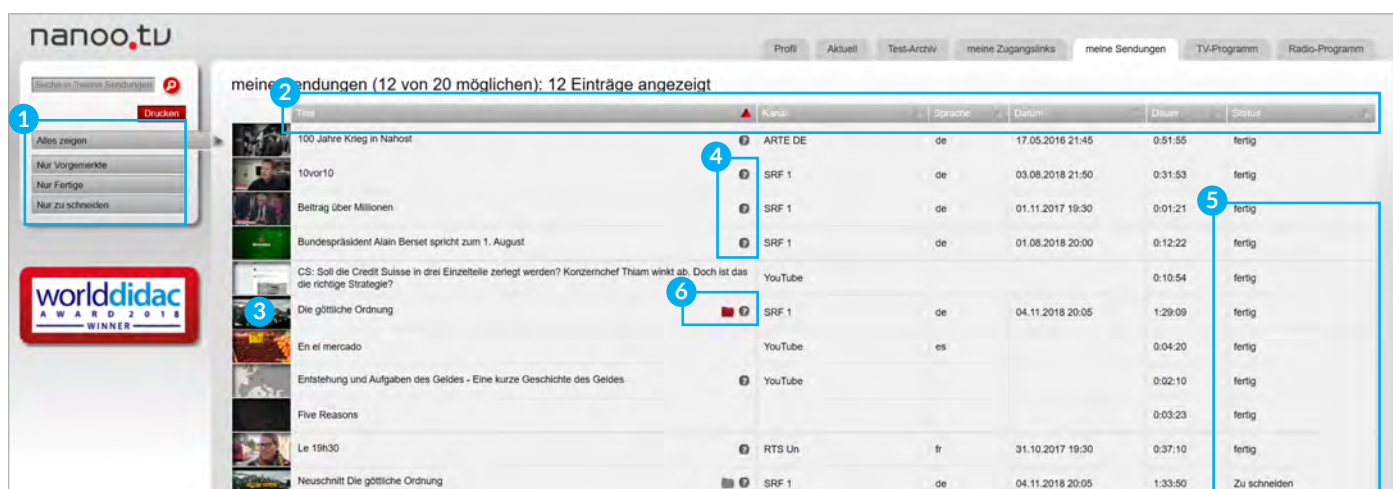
nanoo.tv

Profil | Aktuell | Test-Archiv | meine Zugangslinks | meine Sendungen | TV-Programm | Radio-Programm

Suche in meinen Sendungen

Drucken

1

Alles zeigen
Nur Vorgemerkte
Nur Fertige
Nur zu schneiden

worlddidac AWARD 2018 WINNER

meine Sendungen (12 von 20 möglichen): 12 Einträge angezeigt

2

3

4

5

6

| Titel | Kanal | Sprache | Datum | Dauer | Status |
|---|---|---|---|---|---|
| 100 Jahre Krieg in Nahost | ARTE DE | de | 17.05.2016 21:45 | 0:51:55 | fertig |
| 10vor10 | SRF 1 | de | 03.08.2018 21:50 | 0:31:53 | fertig |
| Beitrag über Millionen | SRF 1 | de | 01.11.2017 19:30 | 0:01:21 | fertig |
| Bundespräsident Alain Berset spricht zum 1. August | SRF 1 | de | 01.08.2018 20:00 | 0:12:22 | fertig |
| CS: Soll die Credit Suisse in drei Einzelteile zerlegt werden? Konzernchef Thiam winkt ab. Doch ist das die richtige Strategie? | YouTube | | | 0:10:54 | fertig |
| Die göttliche Ordnung | SRF 1 | de | 04.11.2018 20:05 | 1:29:09 | fertig |
| En el mercado | YouTube | es | | 0:04:20 | fertig |
| Entstehung und Aufgaben des Geldes - Eine kurze Geschichte des Geldes | YouTube | | | 0:02:10 | fertig |
| Five Reasons | | | | 0:03:23 | fertig |
| Le 19h30 | RTS Un | fr | 31.10.2017 19:30 | 0:37:10 | fertig |
| Neuschnitt Die göttliche Ordnung | SRF 1 | de | 04.11.2018 20:05 | 1:33:50 | Zu schneiden |